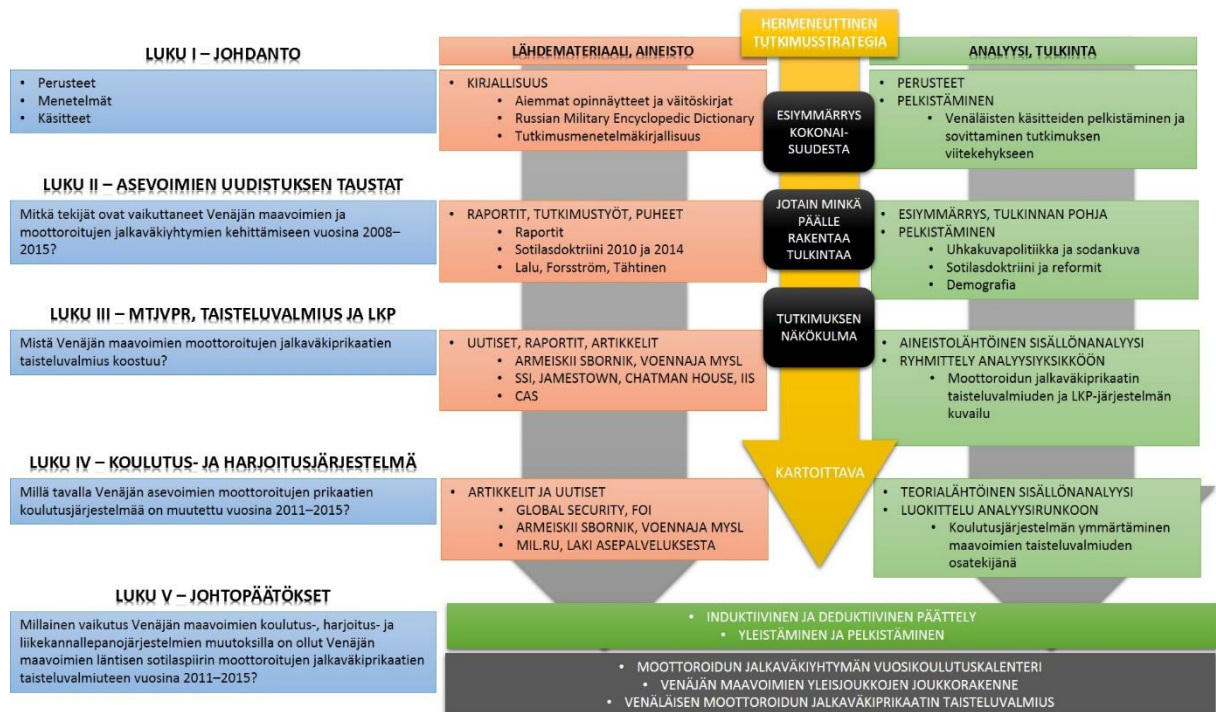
LUKU I – JOHDANTO

• Perusteet
• Menetelmät
• Käsitteet

LÄHDEMATERIAALI, AINEISTO

HERMENEUTTINEN TUTKIMUSSTRATEGIA

ANALYYSI, TULKINTA

• KIRJALLISUUS
• Aiemmat opinnäytteet ja väitöskirjat
• Russian Military Encyclopedic Dictionary
• Tutkimusmenetelmäkirjallisuus

ESIYMMÄRRYS KOKONAISUUDESTA

• PERUSTEET
• PELKISTÄMINEN
• Venäläisten käsitteiden pelkistäminen ja sovittaminen tutkimuksen viitekehykseen

LUKU II – ASEVOIMIEN UUDISTUKSEN TAUSTAT

Mitkä tekijät ovat vaikuttaneet Venäjän maavoimien ja moottoroitujen jalkaväkiyhtymien kehittämiseen vuosina 2008–2015?

• RAPORTIT, TUTKIMUSTYÖT, PUHEET
• Raportit
• Sotilasdoktriini 2010 ja 2014
• Lalu, Forsström, Tähtinen

JOTAIN MINKÄ PÄÄLLE RAKENTAA TULKINTAA

• ESIYMMÄRRYS, TULKINNAN POHJA
• PELKISTÄMINEN
• Uhkakuvapolitiikka ja sodankuva
• Sotilasdoktriini ja reformit
• Demografia

LUKU III – MTJVPR, TAISTELUVALMIUS JA LKP

Mistä Venäjän maavoimien moottoroitujen jalkaväkiprikaatien taisteluvalmius koostuu?

• UUTISET, RAPORTIT, ARTIKKELIT
• ARMEISKII SBORNIK, VOENNAJA MYSL
• SSI, JAMESTOWN, CHATMAN HOUSE, IIS
• CAS

TUTKIMUKSEN NÄKÖKULMA

• AINEISTOLÄHTÖINEN SISÄLLÖNANALYYSI
• RYHMITTELY ANALYYSIYKSIKKÖÖN
• Moottoroidun jalkaväkiprikaatin taisteluvalmiuden ja LKP-järjestelmän kuvailu

LUKU IV – KOULUTUS- JA HARJOITUSJÄRJESTELMÄ

Millä tavalla Venäjän asevoimien moottoroitujen prikaatien koulutusjärjestelmää on muutettu vuosina 2011–2015?

• ARTIKKELIT JA UUTISET
• GLOBAL SECURITY, FOI
• ARMEISKII SBORNIK, VOENNAJA MYSL
• MIL.RU, LAKI ASEPALVELUKSESTA

KARTOITTAVA

• TEORIALÄHTÖINEN SISÄLLÖNANALYYSI
• LUOKITTELU ANALYYSIRUNKOON
• Koulutusjärjestelmän ymmärtäminen maavoimien taisteluvalmiuden osatekijänä

LUKU V – JOHTOPÄÄTÖKSET

Millainen vaikutus Venäjän maavoimien koulutus-, harjoitus- ja liikekannallepanojärjestelmien muutoksilla on ollut Venäjän maavoimien läntisen sotilaspiirin moottoroitujen jalkaväkiprikaatien taisteluvalmiuteen vuosina 2011–2015?

• INDUKTIIVINEN JA DEDUKTIIVINEN PÄÄTTELY
• YLEISTÄMINEN JA PELKISTÄMINEN

• MOOTTOROIDUN JALKAVÄKIYHTYMÄN VUOSIKOULUTUSKALENTERI
• VENÄJÄN MAAVOIMIEN YLEISJOUKKOJEN JOUKKORAKENNE
• VENÄLÄISEN MOOTTOROIDUN JALKAVÄKIPRIKAATIN TAISTELUVALMIUS